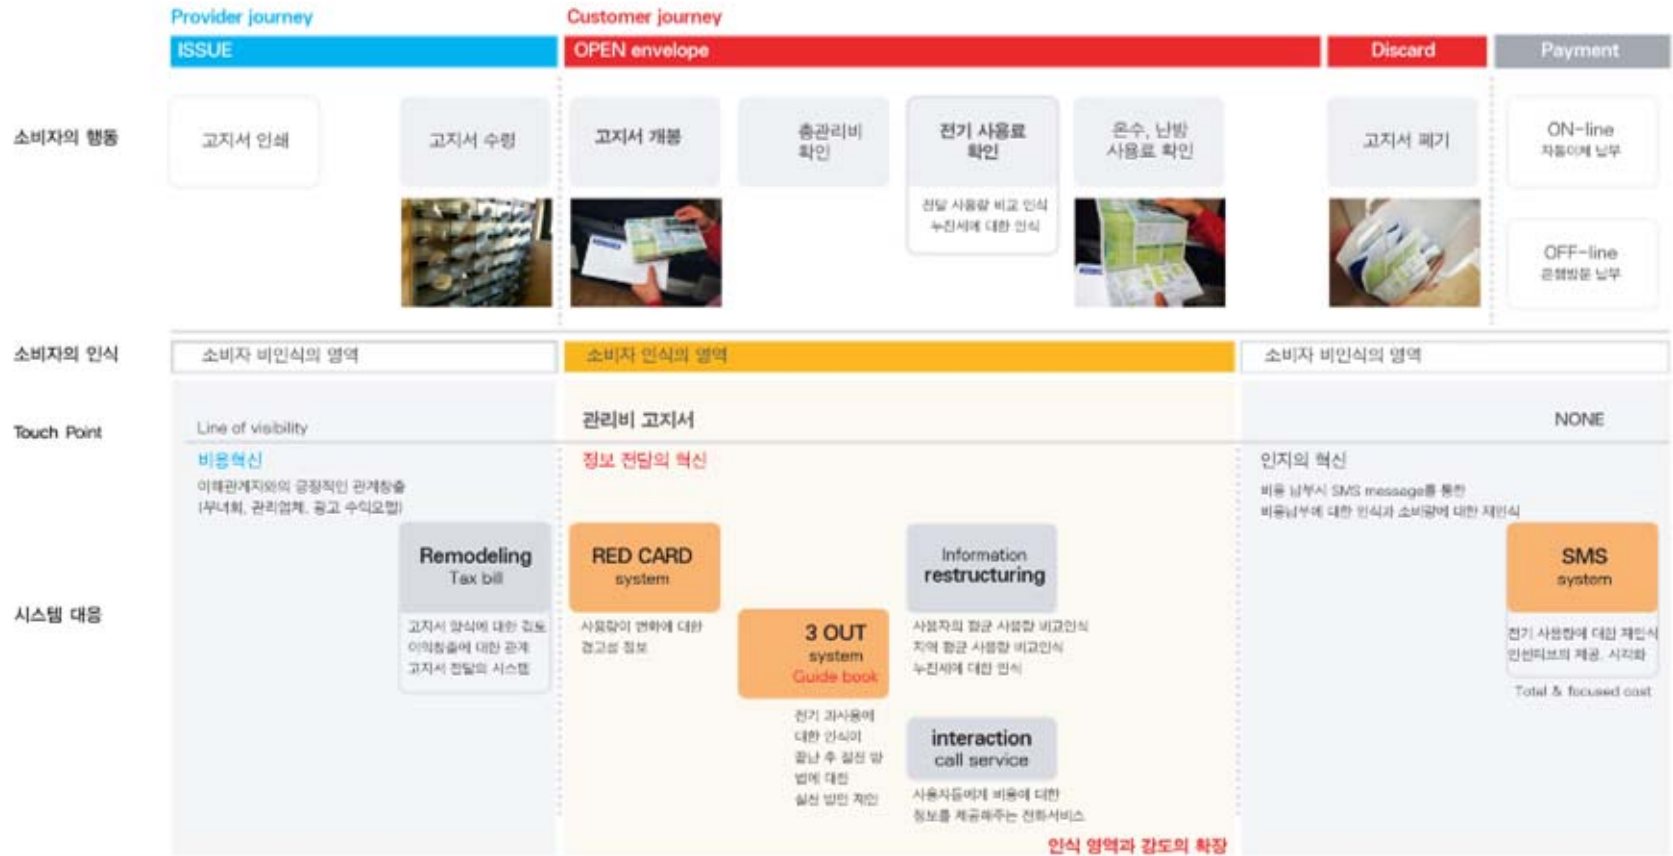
Provider journey

Customer journey

ISSUE

OPEN envelope

Discard

Payment

소비자의 행동

고지서 인쇄

고지서 수령

고지서 개봉

총관리비 확인

전기 사용료 확인

전달 사용량 비교 인식 누진세에 대한 인식

온수, 난방 사용료 확인

고지서 폐기

ON-line 자동이체 납부

OFF-line 은행방문 납부

소비자의 인식

소비자 비인식의 영역

소비자 인식의 영역

소비자 비인식의 영역

Touch Point

Line of visibility

관리비 고지서

NONE

비용혁신

이해관계자와의 긍정적인 관계창출 (부녀회, 관리업체, 광고 수익모델)

정보 전달의 혁신

인지의 혁신

비용 납부시 SMS message를 통한 비용납부에 대한 인식과 소비량에 대한 제인식

시스템 대응

Remodeling
Tax bill

고지서 양식에 대한 검토 이해당사에 대한 관계 고지서 전달의 시스템

RED CARD
system

사용량이 변화에 대한 경고성 정보

3 OUT
system
Guide book

전기 과사용에 대한 인식이 끝날 수 있는 방법에 대한 실천 방안 제안

Information
restructuring

사용자의 평균 사용량 비교인식 지역 평균 사용량 비교인식 누진세에 대한 인식

interaction
call service

사용자들에게 비용에 대한 정보를 제공해주는 전화서비스

SMS
system

전기 사용량에 대한 제인식 인센티브의 제공, 시각화

Total & focused cost

인식 영역과 강도의 확장